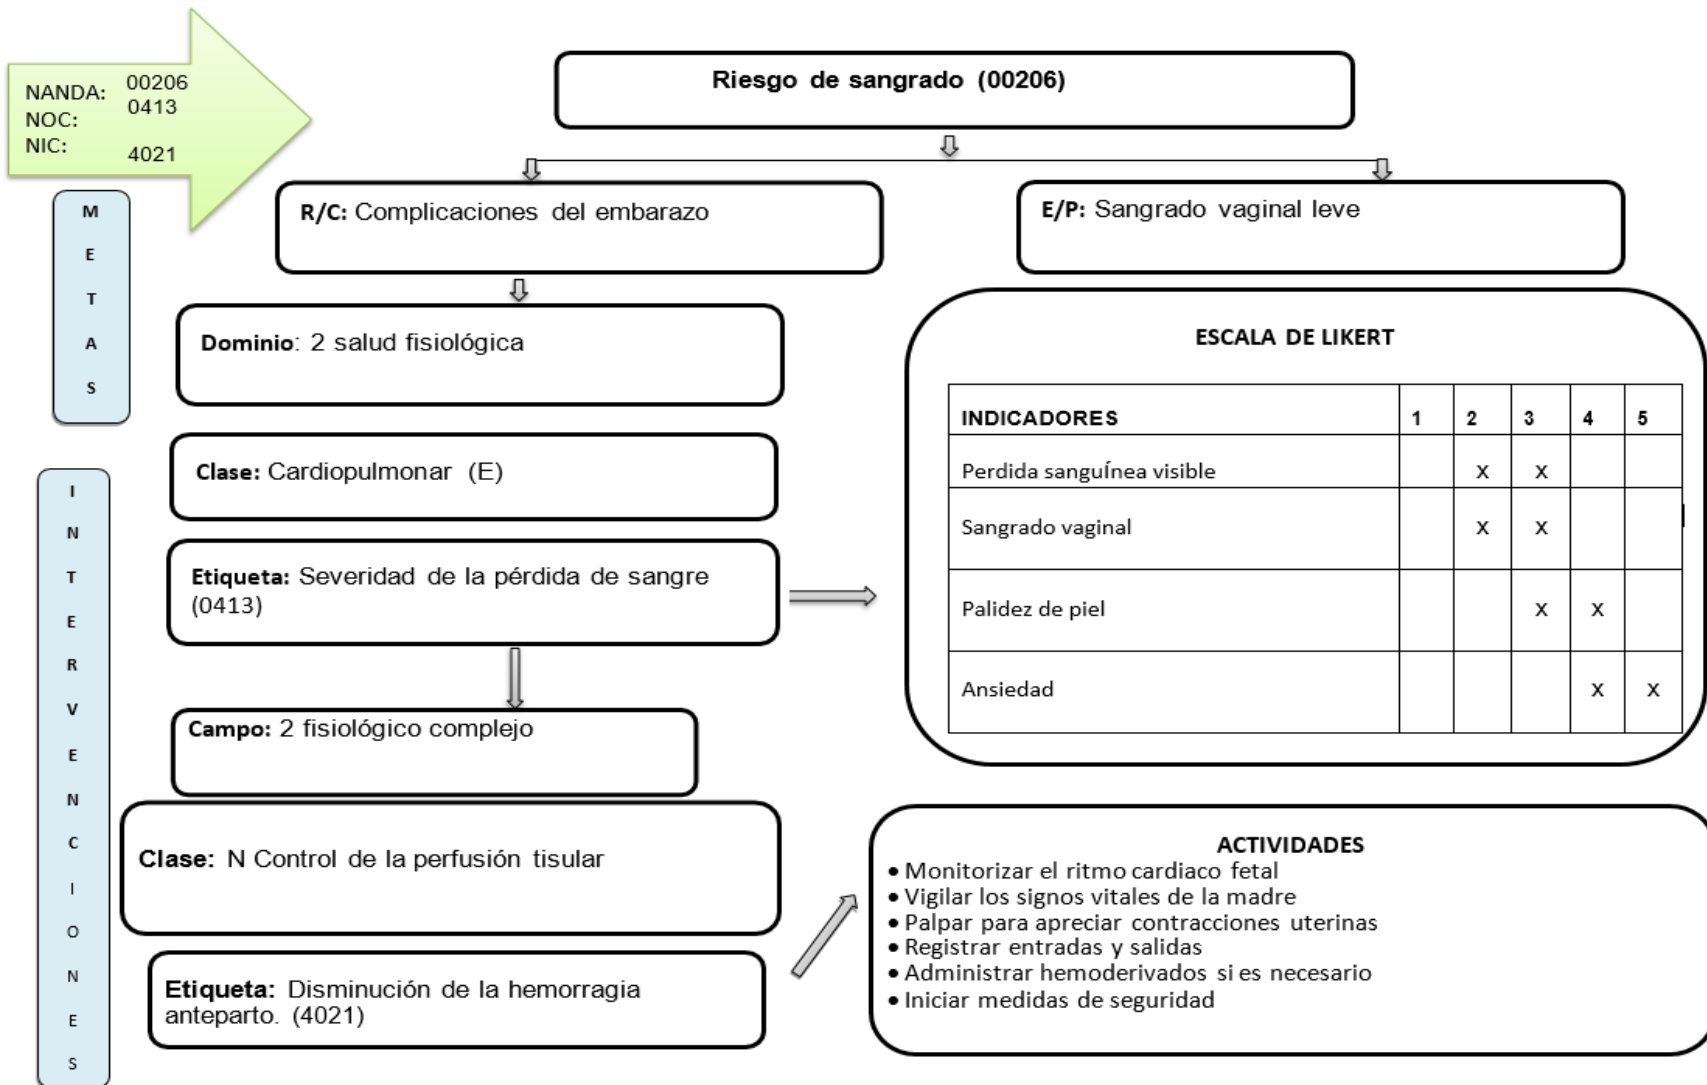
NANDA: 00206
NOC: 0413
NIC: 4021

Riesgo de sangrado (00206)

R/C: Complicaciones del embarazo

E/P: Sangrado vaginal leve

M
E
T
A
S

Dominio: 2 salud fisiológica

ESCALA DE LIKERT

| INDICADORES | 1 | 2 | 3 | 4 | 5 |
|---|---|---|---|---|---|
| Perdida sanguínea visible | | X | X | | |
| Sangrado vaginal | | X | X | | |
| Palidez de piel | | | X | X | |
| Ansiedad | | | | X | X |

Clase: Cardiopulmonar (E)

Etiqueta: Severidad de la pérdida de sangre (0413)

I
N
T
E
R
V
E
N
C
I
O
N
E
S

Campo: 2 fisiológico complejo

Clase: N Control de la perfusión tisular

Etiqueta: Disminución de la hemorragia anteparto. (4021)

ACTIVIDADES
• Monitorizar el ritmo cardiaco fetal
• Vigilar los signos vitales de la madre
• Palpar para apreciar contracciones uterinas
• Registrar entradas y salidas
• Administrar hemoderivados si es necesario
• Iniciar medidas de seguridad